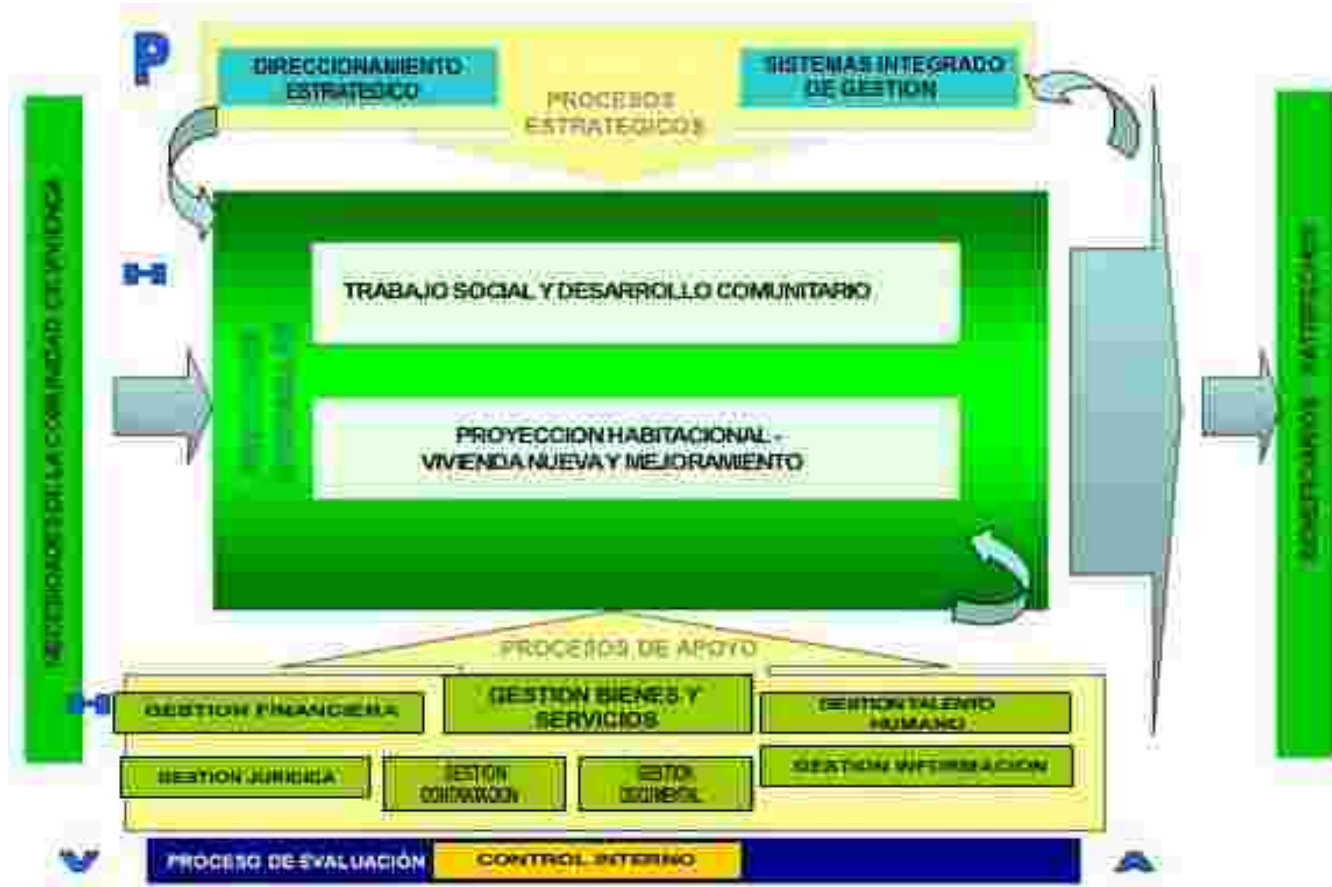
P

DIRECCIONAMIENTO ESTRATEGICO

PROCESOS ESTRATEGICOS

SISTEMAS INTEGRADO DE GESTION

NECESIDADES DE LA COMUNIDAD DE VIVIENDA

H

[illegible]

TRABAJO SOCIAL Y DESARROLLO COMUNITARIO

PROYECCION HABITACIONAL - VIVIENDA NUEVA Y MEJORAMIENTO

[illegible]

PROCESOS DE APOYO

H

GESTION FINANCIERA

GESTION BIENES Y SERVICIOS

GESTION TALENTO HUMANO

GESTION JURIDICA

GESTION CONTRATACION

GESTION DOCUMENTAL

GESTION INFORMACION

V

PROCESO DE EVALUACIÓN

CONTROL INTERNO

A